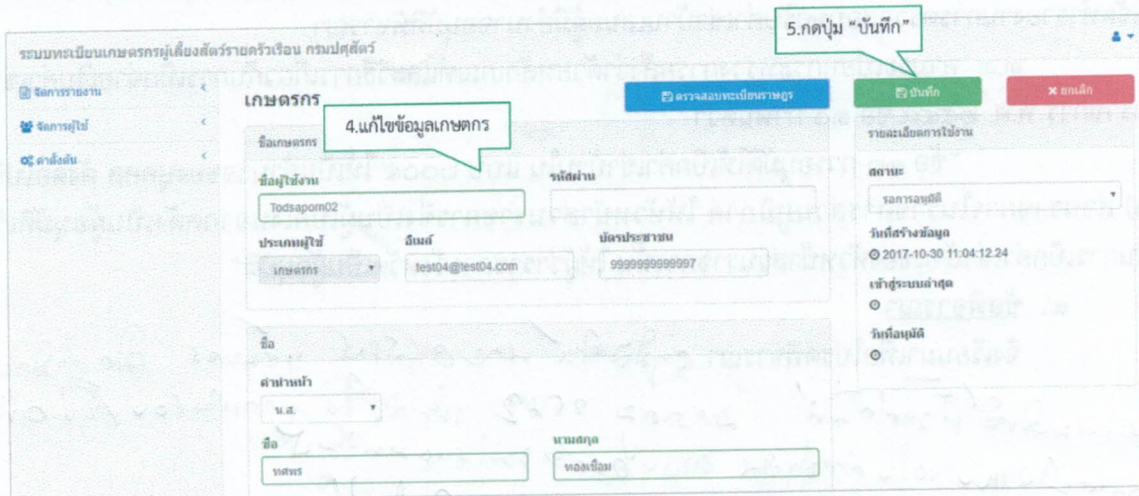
5.กดปุ่ม "บันทึก"

ระบบทะเบียนเกษตรกรผู้เลี้ยงสัตว์รายครัวเรือน กรมปศุสัตว์

จัดการรายงาน
จัดการผู้ใช้
ตั้งค่าอื่น

เกษตรกร

ตรวจสอบทะเบียนราษฎร
บันทึก
ยกเลิก

4.แก้ไขข้อมูลเกษตกร

ชื่อเกษตรกร

ชื่อผู้ใช้งาน
Todsaporn02
รหัสผ่าน

ประเภทผู้ใช้
เกษตรกร
อีเมล์
test04@test04.com
บัตรประชาชน
9999999999997

ชื่อ

คำนำหน้า
น.ส.

ชื่อ
ทศพร
นามสกุล
ทองเชื่อม

รายละเอียดการใช้งาน

สถานะ
รอการอนุมัติ

วันที่สร้างข้อมูล
2017-10-30 11:04:12.24

เข้าสู่ระบบล่าสุด

วันที่อนุมัติ